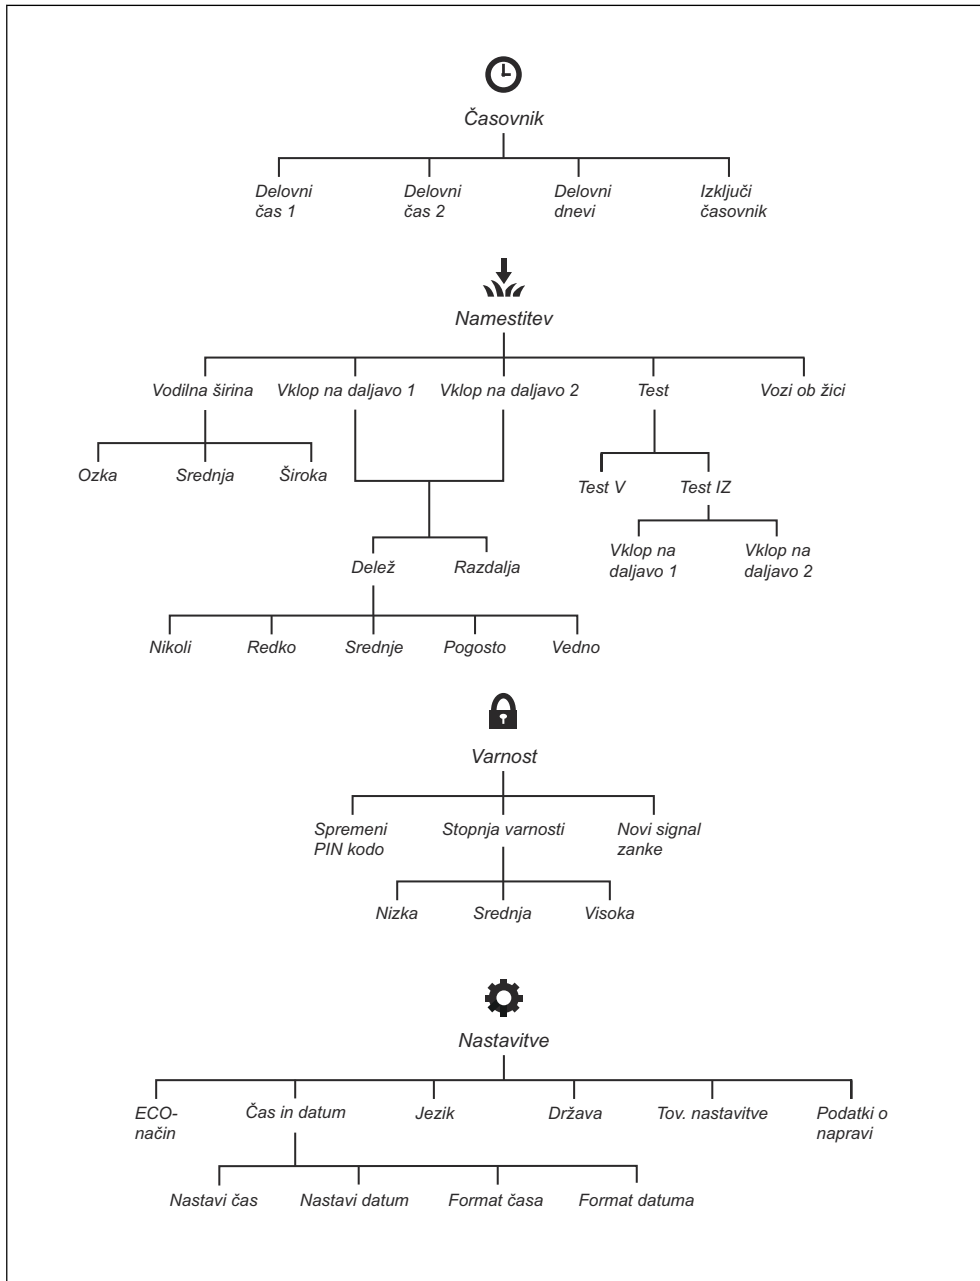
Časovnik

Delovni čas 1
Delovni čas 2
Delovni dnevi
Izključi časovnik

Namestitev

Vodilna širina
Vklop na daljavo 1
Vklop na daljavo 2
Test
Vozi ob žici

Ozka
Srednja
Široka

Test V
Test IZ

Vklop na daljavo 1
Vklop na daljavo 2

Delež
Razdalja

Nikoli
Redko
Srednje
Pogosto
Vedno

Varnost

Spremeni PIN kodo
Stopnja varnosti
Novi signal zanke

Nizka
Srednja
Visoka

Nastavitve

ECO-način
Čas in datum
Jezik
Država
Tov. nastavitve
Podatki o napravi

Nastavi čas
Nastavi datum
Format časa
Format datuma